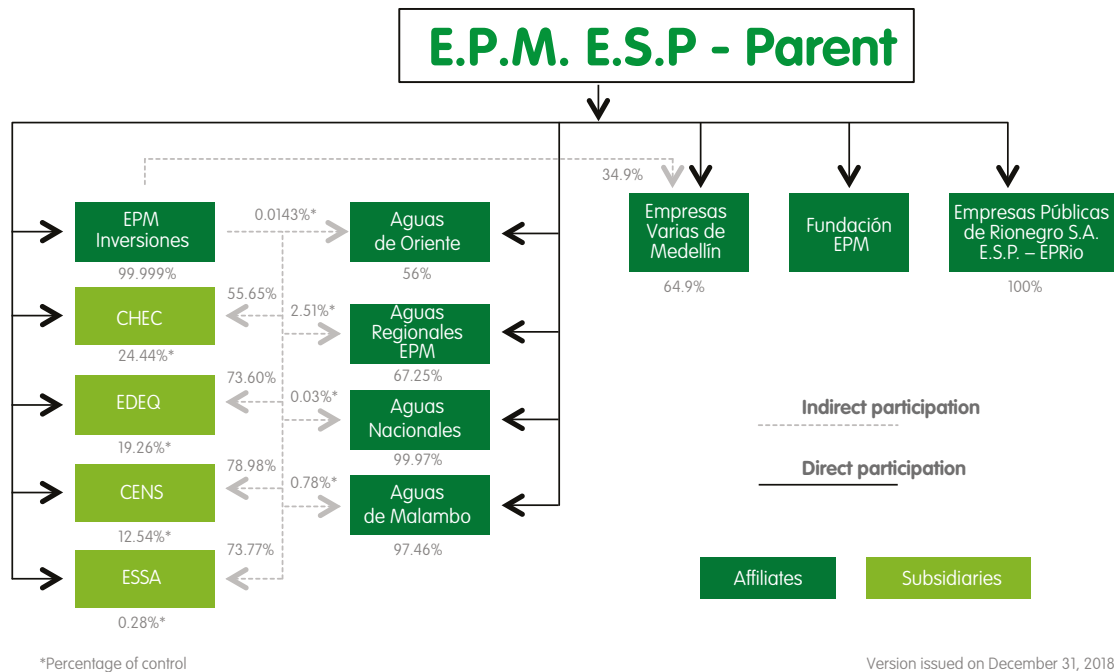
E.P.M. E.S.P - Parent

34.9%

EPM Inversiones
99.999%

0.0143%*

Aguas de Oriente
56%

Empresas Varias de Medellín
64.9%

Fundación EPM

Empresas Públicas de Rionegro S.A. E.S.P. – EPRio
100%

55.65%
CHEC
24.44%*

2.51%*
Aguas Regionales EPM
67.25%

73.60%
EDEQ
19.26%*

0.03%*
Aguas Nacionales
99.97%

78.98%
CENS
12.54%*

0.78%*
Aguas de Malambo
97.46%

73.77%
ESSA
0.28%*

Indirect participation

Direct participation

Affiliates

Subsidiaries

*Percentage of control

Version issued on December 31, 2018